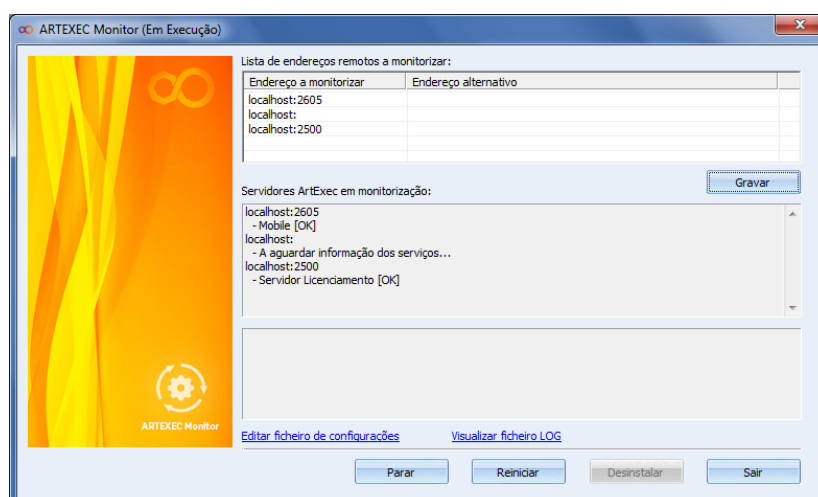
ARTEXEC Monitor (Em Execução)

ARTEXEC Monitor

Lista de endereços remotos a monitorizar:

| Endereço a monitorizar | Endereço alternativo |
|---|---|
| localhost:2605 | |
| localhost: | |
| localhost:2500 | |

Gravar

Servidores ArtExec em monitorização:

localhost:2605
- Mobile [OK]
localhost:
- A aguardar informação dos serviços...
localhost:2500
- Servidor Licenciamento [OK]

Editar ficheiro de configurações

Visualizar ficheiro LOG

Parar

Reiniciar

Desinstalar

Sair